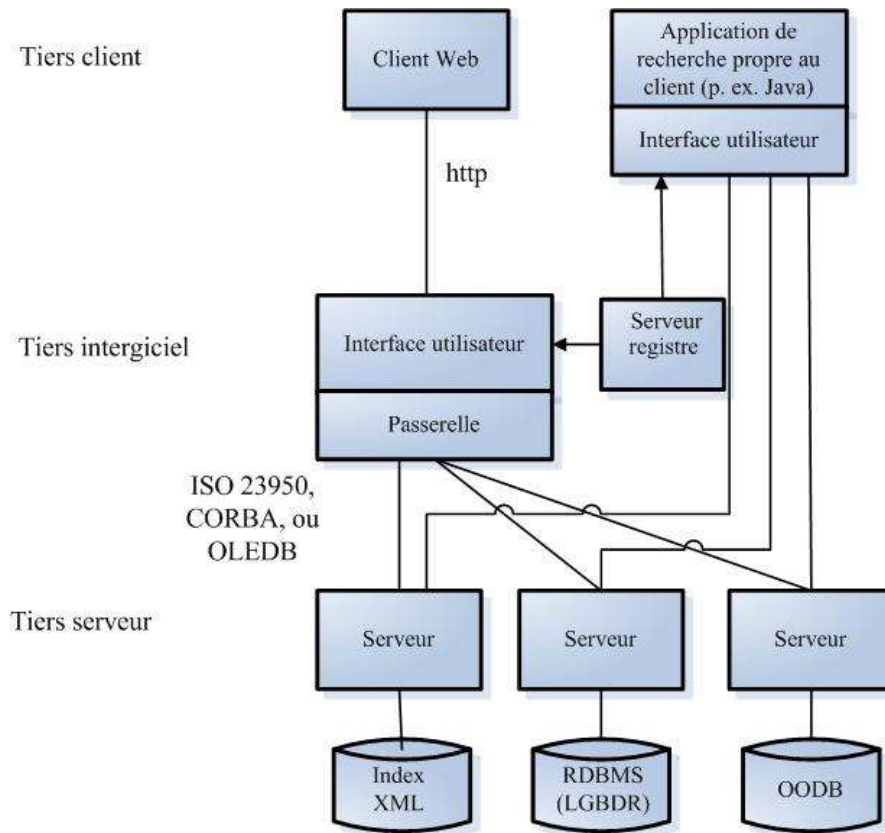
Tiers client

Client Web

Application de recherche propre au client (p. ex. Java)

Interface utilisateur

http

Tiers intergiciel

Interface utilisateur

Serveur registre

Passerelle

ISO 23950, CORBA, ou OLEDB

Tiers serveur

Serveur

Serveur

Serveur

Index XML

RDBMS (LGBDR)

OODB